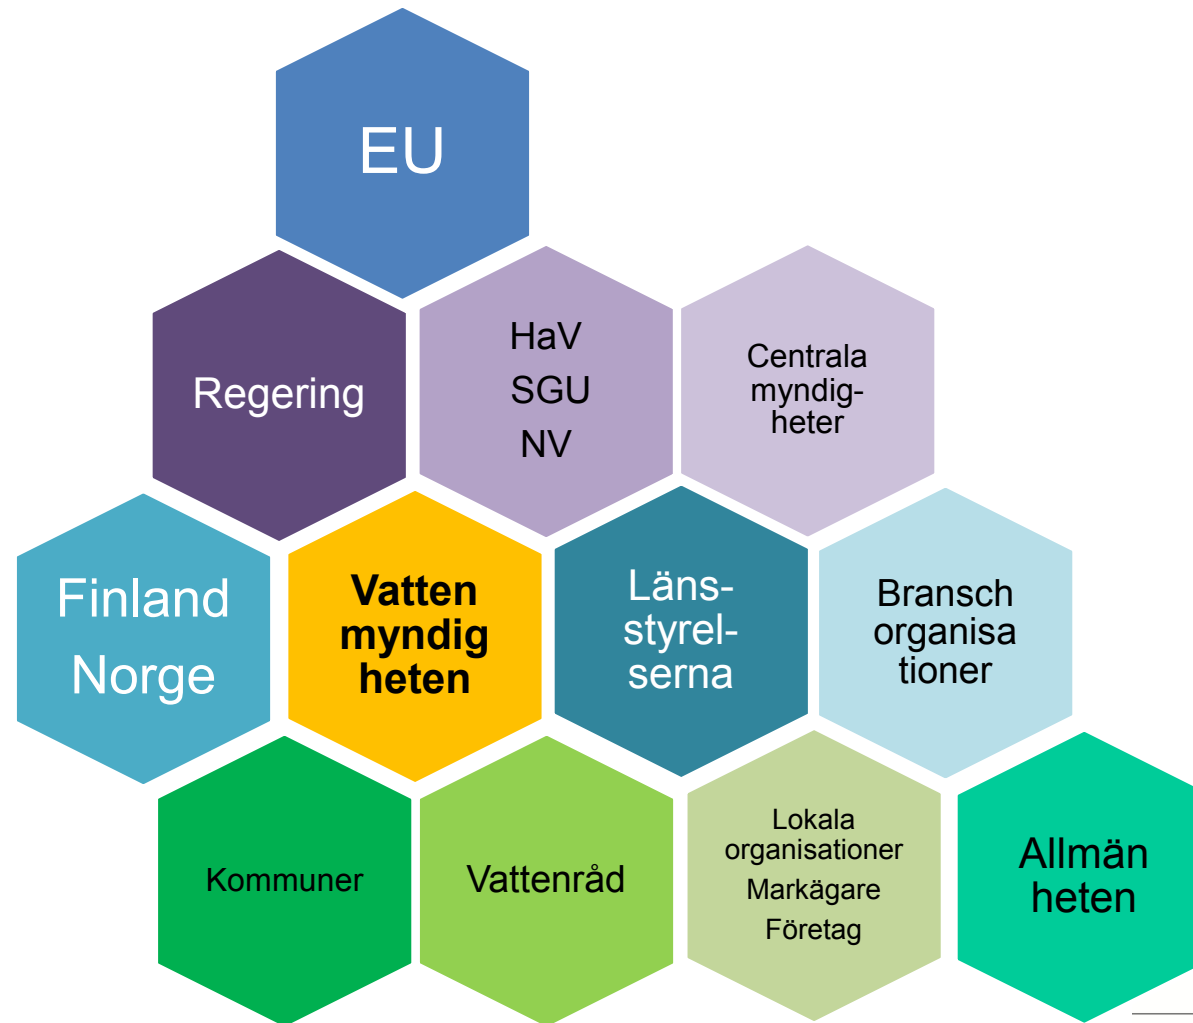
EU

Regering

HaV
SGU
NV

Centrala myndigheter

Finland
Norge

**Vatten myndig heten**

Länsstyrelserna

Bransch organisa tioner

Kommuner

Vattenråd

Lokala organisationer
Markägare
Företag

Allmän heten